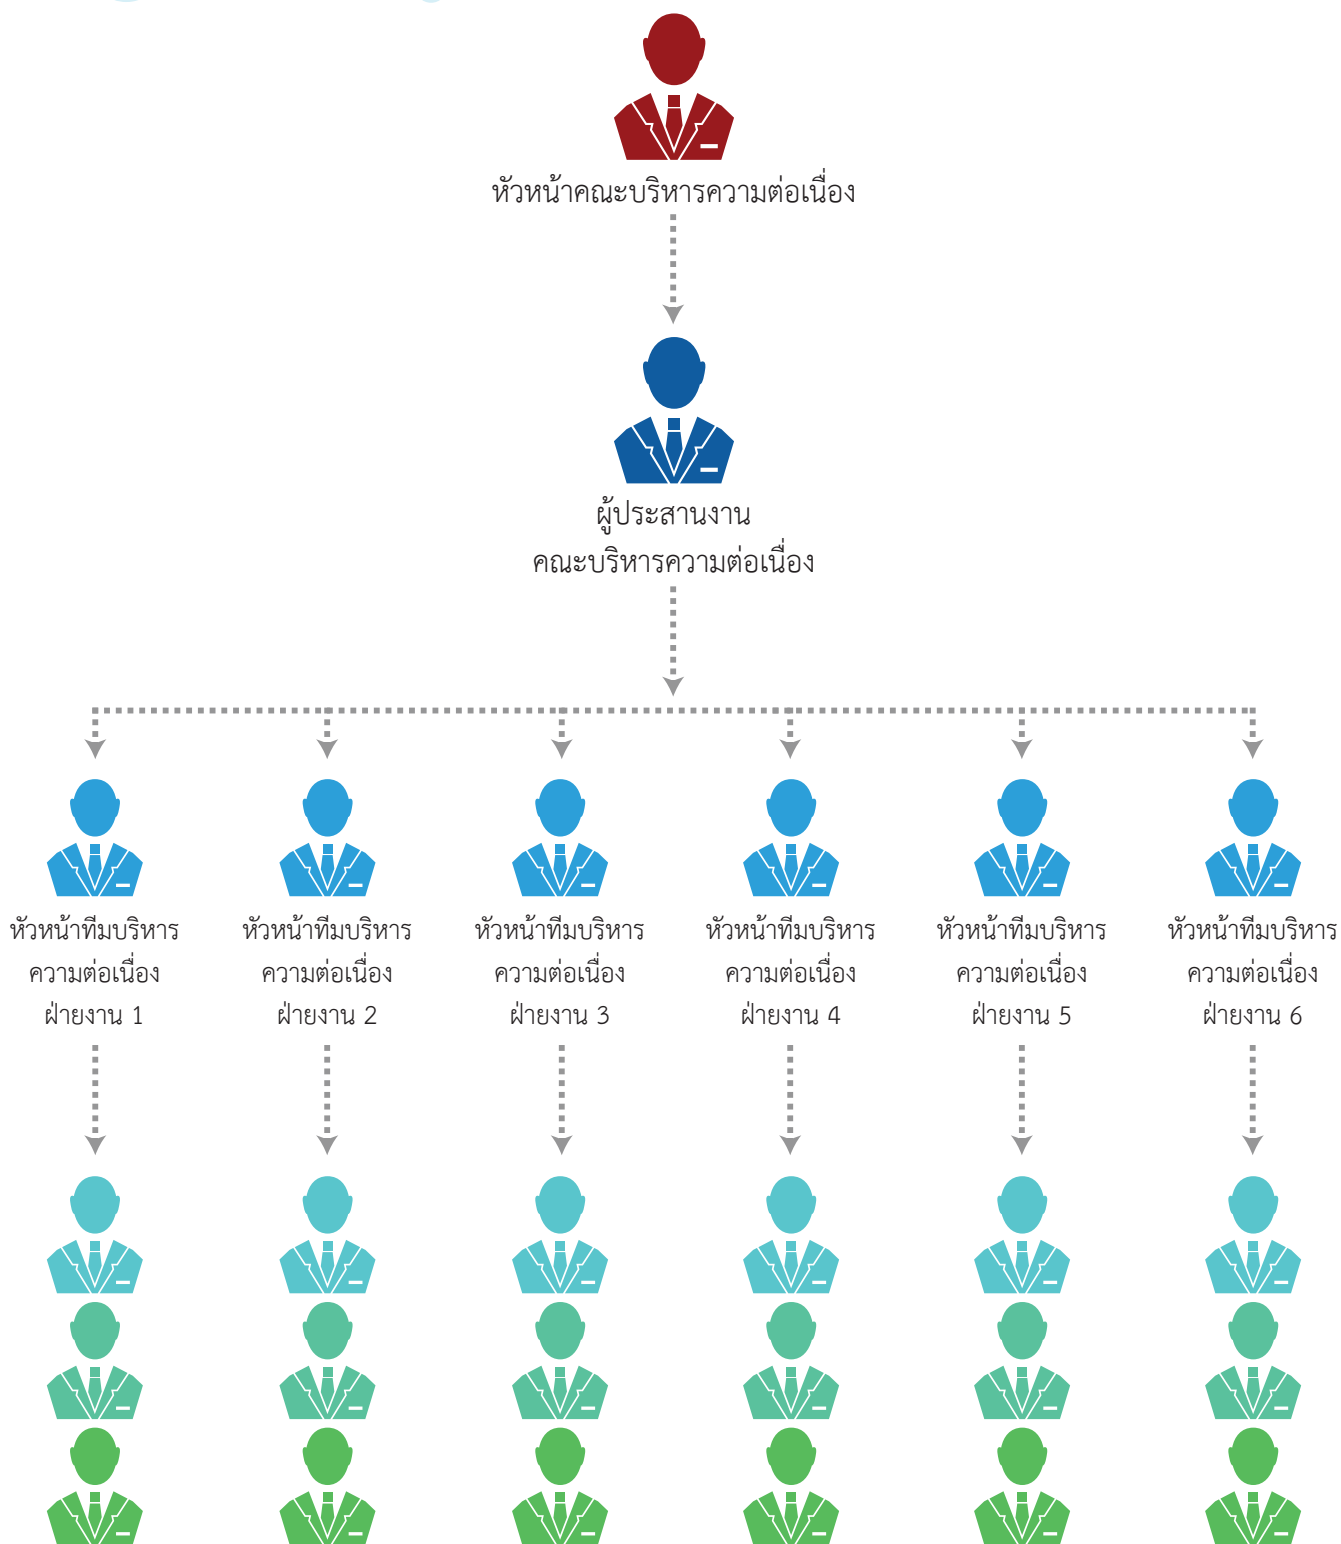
หัวหน้าคณะบริหารความต่อเนื่อง

ผู้ประสานงาน
คณะบริหารความต่อเนื่อง

หัวหน้าทีมบริหารความต่อเนื่อง ฝ่ายงาน 1

หัวหน้าทีมบริหารความต่อเนื่อง ฝ่ายงาน 2

หัวหน้าทีมบริหารความต่อเนื่อง ฝ่ายงาน 3

หัวหน้าทีมบริหารความต่อเนื่อง ฝ่ายงาน 4

หัวหน้าทีมบริหารความต่อเนื่อง ฝ่ายงาน 5

หัวหน้าทีมบริหารความต่อเนื่อง ฝ่ายงาน 6